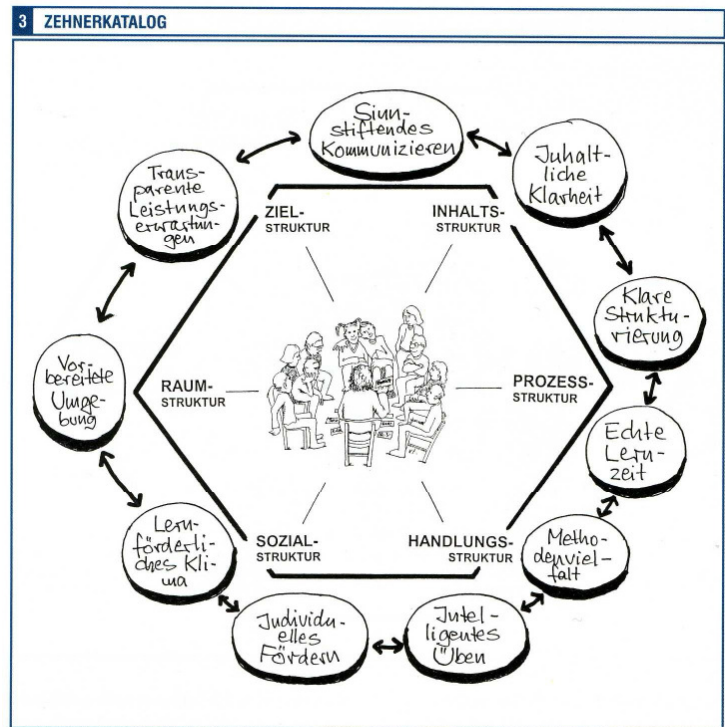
3 ZEHNERKATALOG

Sinnstiftendes Kommunizieren

Juhaltliche Klarheit

Klare Strukturierung

Echte Lernzeit

Methodenvielfalt

Jntelligentes Üben

Judividuelles Fördern

Lernförderliches Klima

Vorbereitete Umgebung

Transparente Leistungserwartungen

ZIEL-STRUKTUR

INHALTS-STRUKTUR

PROZESS-STRUKTUR

HANDLUNGS-STRUKTUR

SOZIAL-STRUKTUR

RAUM-STRUKTUR